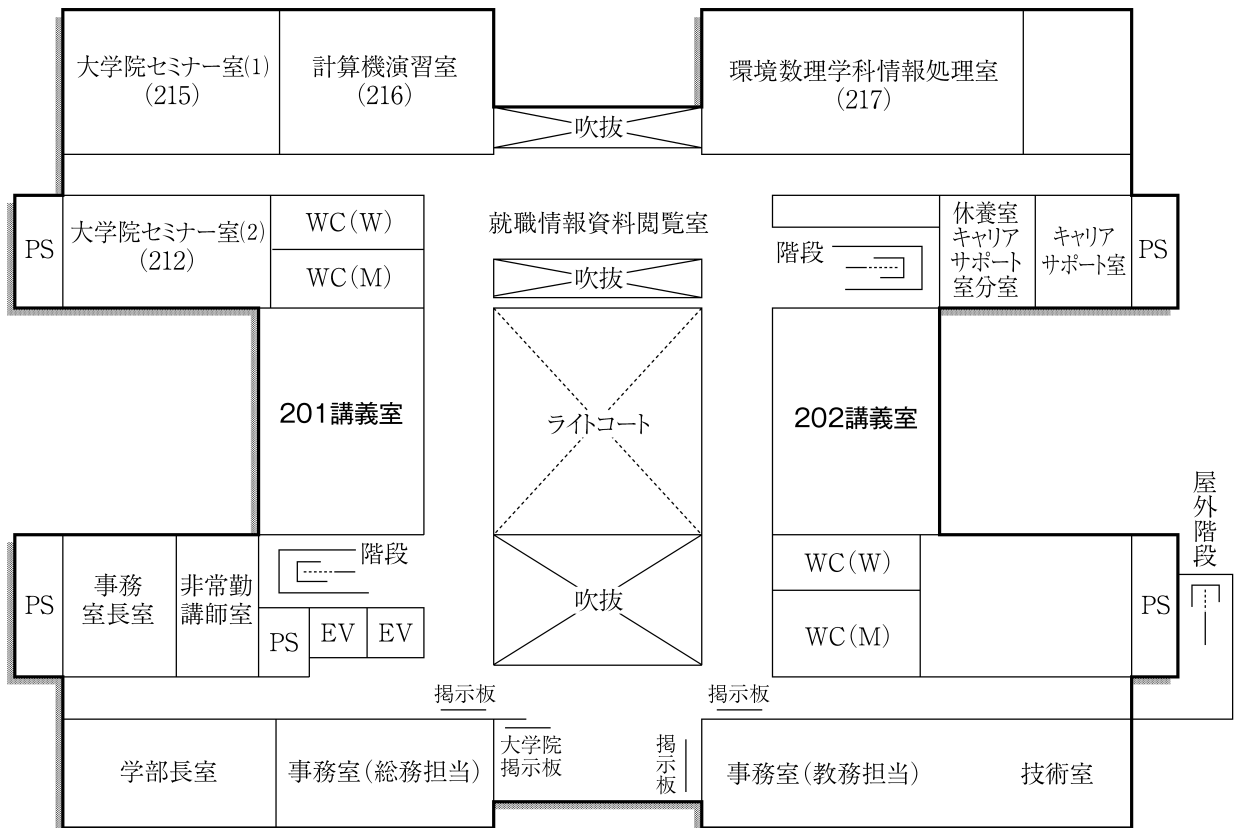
大学院セミナー室(1)
(215)

計算機演習室
(216)

吹抜

環境数理学科情報処理室
(217)

PS

大学院セミナー室(2)
(212)

WC(W)

WC(M)

就職情報資料閲覧室

吹抜

階段

休養室
キャリア
サポート
室分室

キャリア
サポート室

PS

201講義室

ライトコート

202講義室

屋外階段

PS

事務
室長室

非常勤
講師室

階段

吹抜

WC(W)

WC(M)

PS

PS

EV

EV

掲示板

掲示板

学部長室

事務室(総務担当)

大学院
掲示板

掲示板

事務室(教務担当)

技術室